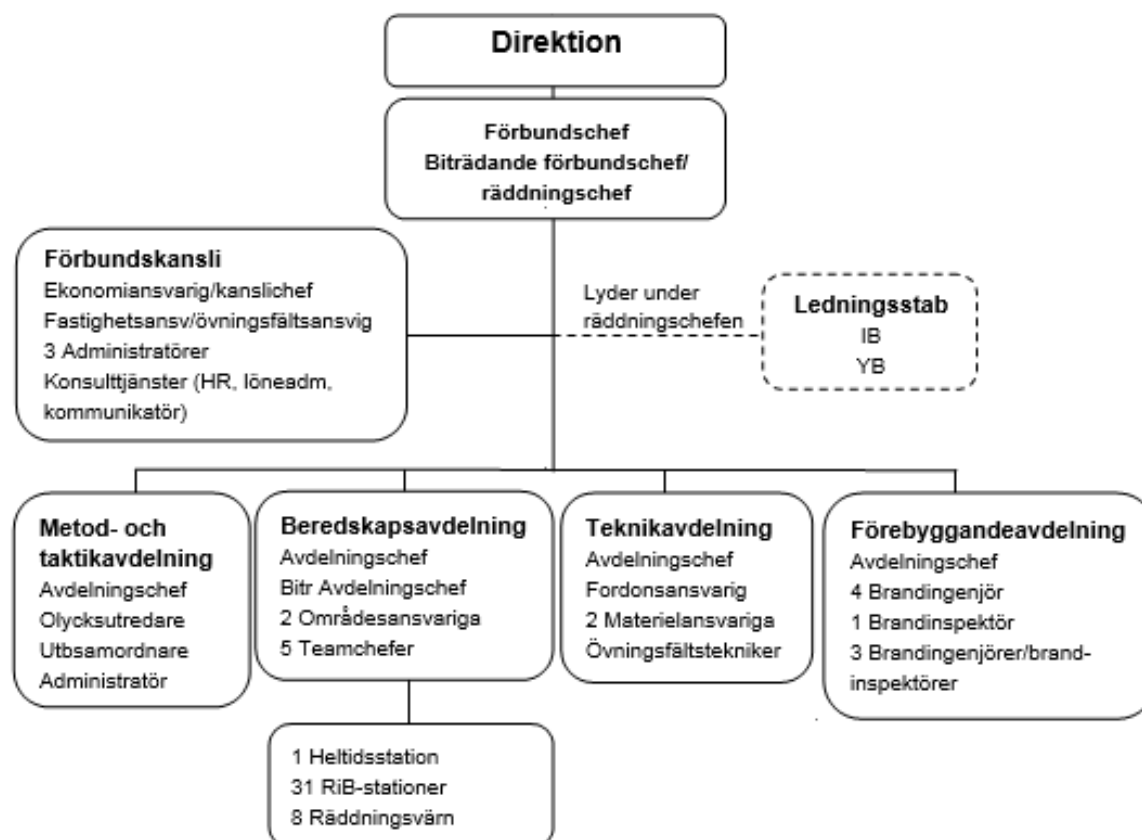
Direktion

Förbundschef
Biträdande förbundschef/ räddningschef

Förbundskansli
Ekonomiansvarig/kanslichef
Fastighetsansv/övningsfältsansvig
3 Administratörer
Konsulttjänster (HR, löneadm, kommunikatör)

Lyder under räddningschefen

Ledningsstab
IB
YB

Metod- och taktikavdelning
Avdelningschef
Olycksutredare
Utbsamordnare
Administratör

Beredskapsavdelning
Avdelningschef
Bitr Avdelningschef
2 Områdesansvariga
5 Teamchefer

Teknikavdelning
Avdelningschef
Fordonsansvarig
2 Materielansvariga
Övningsfältstekniker

Förebyggandeavdelning
Avdelningschef
4 Brandingenjör
1 Brandinspektör
3 Brandingenjörer/brandinspektörer

1 Heltidsstation
31 RiB-stationer
8 Räddningsvärn